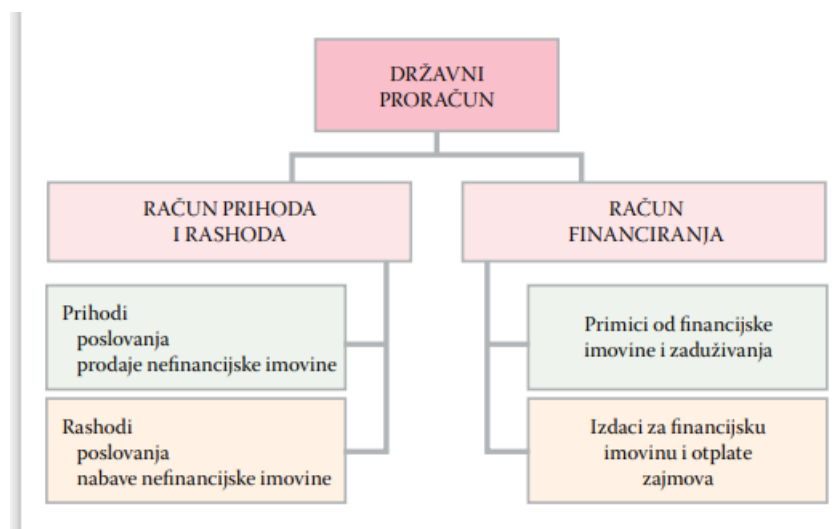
DRŽAVNI PRORAČUN

RAČUN PRIHODA I RASHODA

RAČUN FINANCIRANJA

Prihodi
poslovanja
prodaje nefinancijske imovine

Rashodi
poslovanja
nabave nefinancijske imovine

Primici od financijske imovine i zaduživanja

Izdaci za financijsku imovinu i otplate zajmova